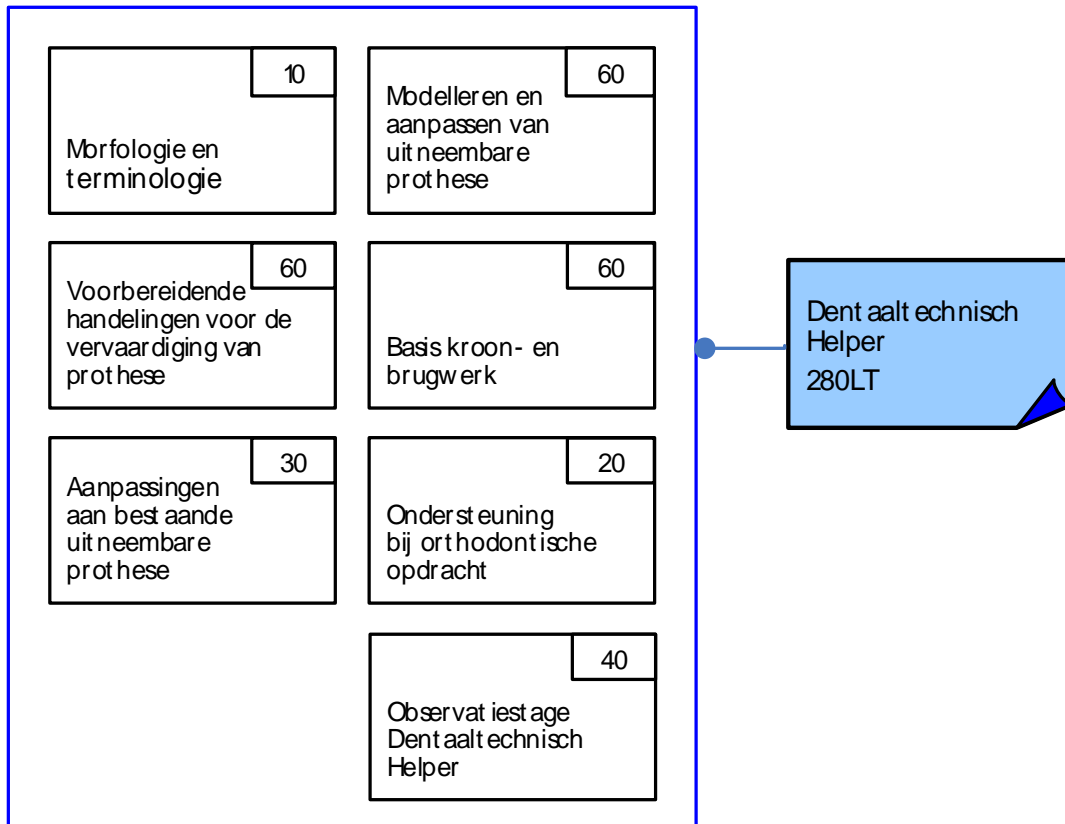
10

Morfologie en terminologie

60

Modelleren en aanpassen van uitneembare prothese

60

Voorbereidende handelingen voor de vervaardiging van prothese

60

Basis kroon- en brugwerk

30

Aanpassingen aan bestaande uitneembare prothese

20

Ondersteuning bij orthodontische opdracht

40

Observatiestage Dentaaltechnisch Helper

Dentaaltechnisch Helper
280LT